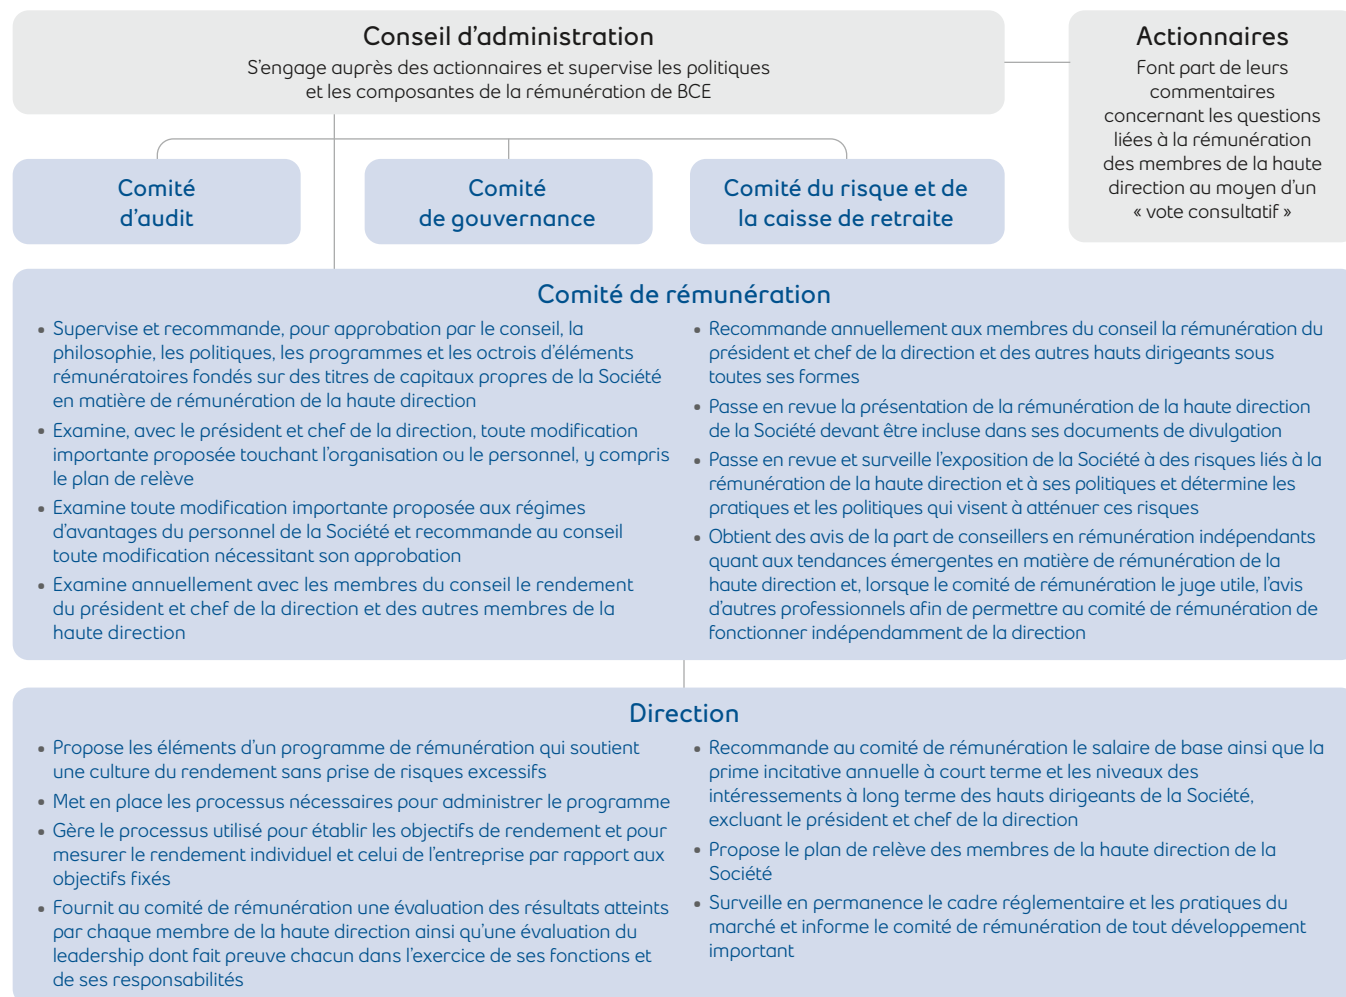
Conseil d'administration
S'engage auprès des actionnaires et supervise les politiques et les composantes de la rémunération de BCE

Actionnaires
Font part de leurs commentaires concernant les questions liées à la rémunération des membres de la haute direction au moyen d'un « vote consultatif »

Comité d'audit

Comité de gouvernance

Comité du risque et de la caisse de retraite

Comité de rémunération

• Supervise et recommande, pour approbation par le conseil, la philosophie, les politiques, les programmes et les octrois d'éléments rémunératoires fondés sur des titres de capitaux propres de la Société en matière de rémunération de la haute direction
• Examine, avec le président et chef de la direction, toute modification importante proposée touchant l'organisation ou le personnel, y compris le plan de relève
• Examine toute modification importante proposée aux régimes d'avantages du personnel de la Société et recommande au conseil toute modification nécessitant son approbation
• Examine annuellement avec les membres du conseil le rendement du président et chef de la direction et des autres membres de la haute direction

• Recommande annuellement aux membres du conseil la rémunération du président et chef de la direction et des autres hauts dirigeants sous toutes ses formes
• Passe en revue la présentation de la rémunération de la haute direction de la Société devant être incluse dans ses documents de divulgation
• Passe en revue et surveille l'exposition de la Société à des risques liés à la rémunération de la haute direction et à ses politiques et détermine les pratiques et les politiques qui visent à atténuer ces risques
• Obtient des avis de la part de conseillers en rémunération indépendants quant aux tendances émergentes en matière de rémunération de la haute direction et, lorsque le comité de rémunération le juge utile, l'avis d'autres professionnels afin de permettre au comité de rémunération de fonctionner indépendamment de la direction

Direction

• Propose les éléments d'un programme de rémunération qui soutient une culture du rendement sans prise de risques excessifs
• Met en place les processus nécessaires pour administrer le programme
• Gère le processus utilisé pour établir les objectifs de rendement et pour mesurer le rendement individuel et celui de l'entreprise par rapport aux objectifs fixés
• Fournit au comité de rémunération une évaluation des résultats atteints par chaque membre de la haute direction ainsi qu'une évaluation du leadership dont fait preuve chacun dans l'exercice de ses fonctions et de ses responsabilités

• Recommande au comité de rémunération le salaire de base ainsi que la prime incitative annuelle à court terme et les niveaux des intéressements à long terme des hauts dirigeants de la Société, excluant le président et chef de la direction
• Propose le plan de relève des membres de la haute direction de la Société
• Surveille en permanence le cadre réglementaire et les pratiques du marché et informe le comité de rémunération de tout développement important